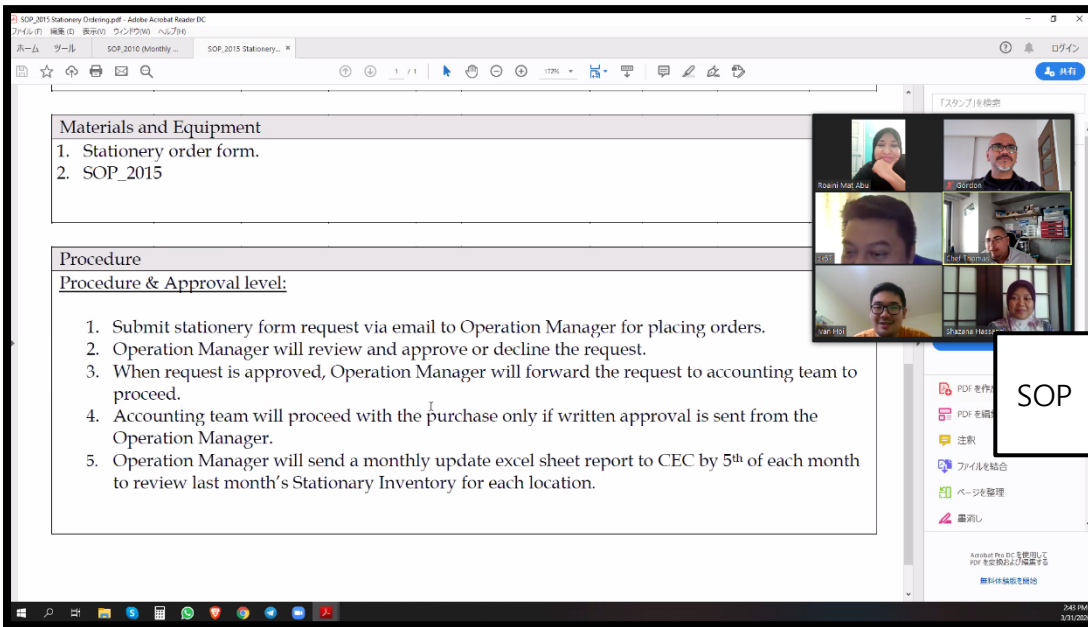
SOP_2015 Stationery Ordering.pdf - Adobe Acrobat Reader DC

ファイル(F) 編集(E) 表示(V) ウィンドウ(W) ヘルプ(H)

ホーム ツール SOP_2010 (Monthly ... SOP_2015 Stationery... ×

ログイン

1 / 1 172%

共有

「スタンプ」を検索

Materials and Equipment

1. Stationery order form.
2. SOP_2015

Procedure

Procedure & Approval level:

1. Submit stationery form request via email to Operation Manager for placing orders.
2. Operation Manager will review and approve or decline the request.
3. When request is approved, Operation Manager will forward the request to accounting team to proceed.
4. Accounting team will proceed with the purchase only if written approval is sent from the Operation Manager.
5. Operation Manager will send a monthly update excel sheet report to CEC by 5$^{th}$ of each month to review last month's Stationary Inventory for each location.

Roaini Mat Abu

Gordon

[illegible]

Chef Thomas

Van Hoi

Shazana Hassan

SOP

PDF を作成

PDF を編集

注釈

ファイルを結合

ページを整理

墨消し

Acrobat Pro DC を使用して PDF を変換および編集する

無料体験版を開始

2:43 PM
3/31/20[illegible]